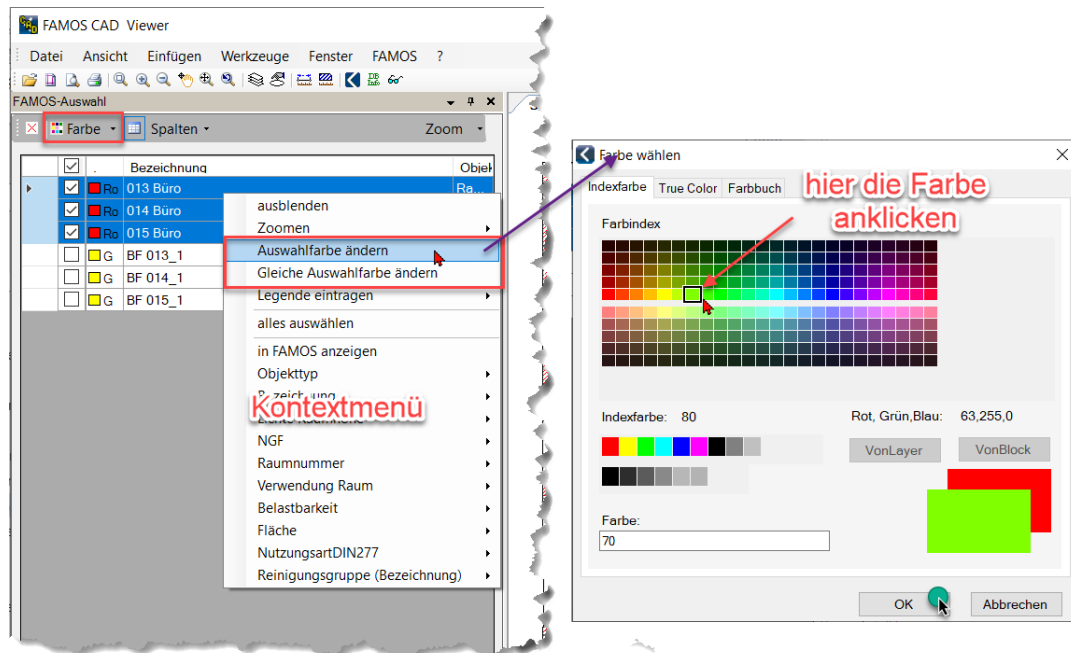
FAMOS CAD Viewer

Datei Ansicht Einfügen Werkzeuge Fenster FAMOS ?

FAMOS-Auswahl

Farbe Spalten Zoom

| | | . | Bezeichnung | Objek |
|---|---|---|---|---|
| ▸ | ☑ | Ro | 013 Büro | Ra... |
| | ☑ | Ro | 014 Büro | |
| | ☑ | Ro | 015 Büro | |
| | ☐ | G | BF 013_1 | |
| | ☐ | G | BF 014_1 | |
| | ☐ | G | BF 015_1 | |

ausblenden
Zoomen
Auswahlfarbe ändern
Gleiche Auswahlfarbe ändern
Legende eintragen
alles auswählen
in FAMOS anzeigen
Objekttyp
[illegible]
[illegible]
NGF
Raumnummer
Verwendung Raum
Belastbarkeit
Fläche
NutzungsartDIN277
Reinigungsgruppe (Bezeichnung)

Kontextmenü

Farbe wählen

Indexfarbe True Color Farbbuch

hier die Farbe anklicken

Farbindex

Indexfarbe: 80

Rot, Grün,Blau: 63,255,0

VonLayer VonBlock

Farbe:
70

OK Abbrechen